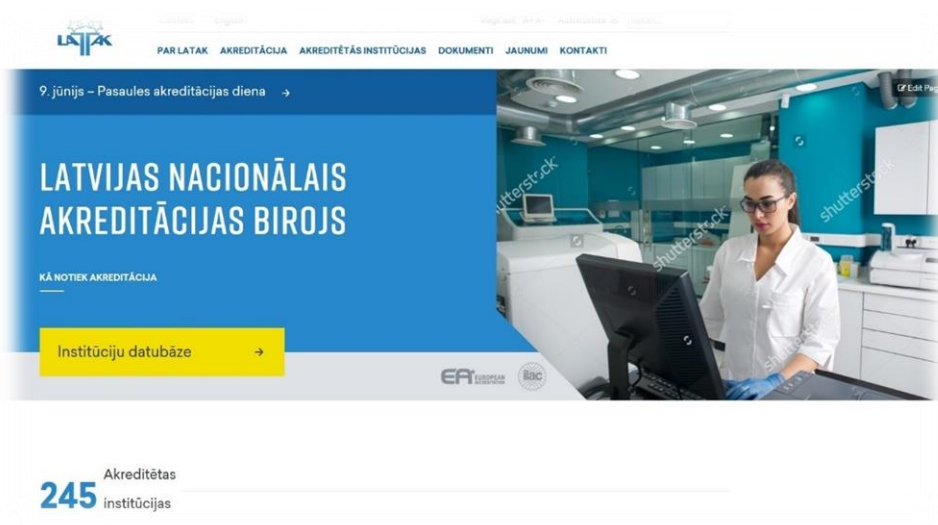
LATAK

PAR LATAK AKREDITĀCIJA AKREDITĒTĀS INSTITŪCIJAS DOKUMENTI JAUNUMI KONTAKTI

9. jūnijs – Pasaules akreditācijas diena →

Edit Pag

LATVIJAS NACIONĀLAIS AKREDITĀCIJAS BIROJS

KĀ NOTIEK AKREDITĀCIJA

Institūciju datubāze →

shutterstock

EA EUROPEAN ACCREDITATION

ilac

245 Akreditētas institūcijas